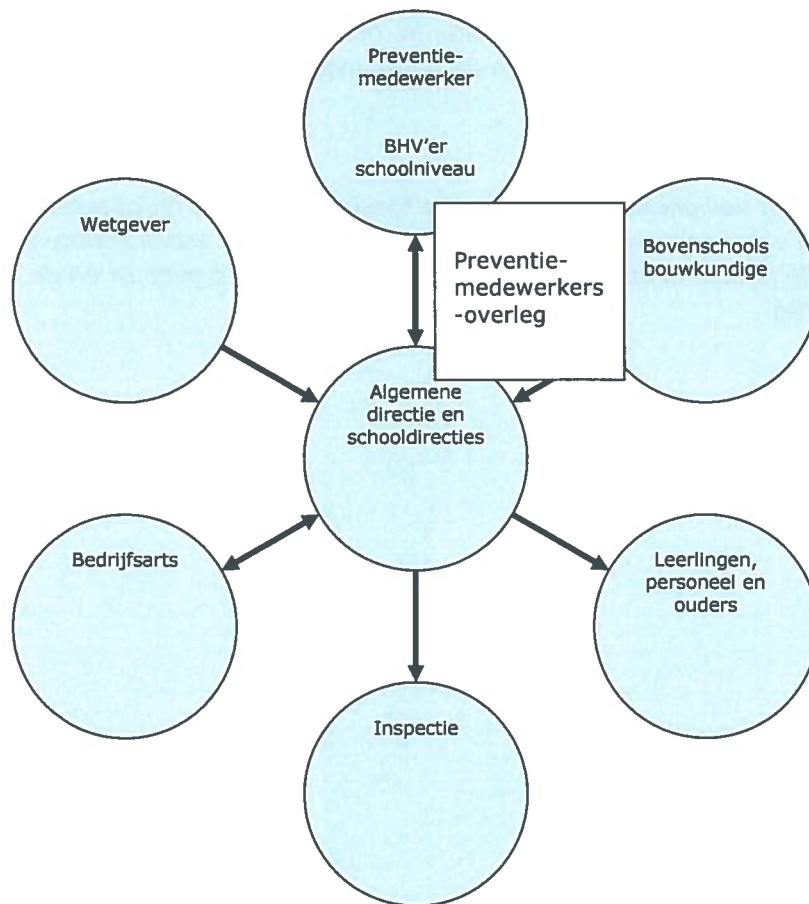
Preventie-medewerker

BHV'er schoolniveau

Wetgever

Preventie-medewerkers -overleg

Bovenschools bouwkundige

Algemene directie en schooldirecties

Bedrijfsarts

Leerlingen, personeel en ouders

Inspectie